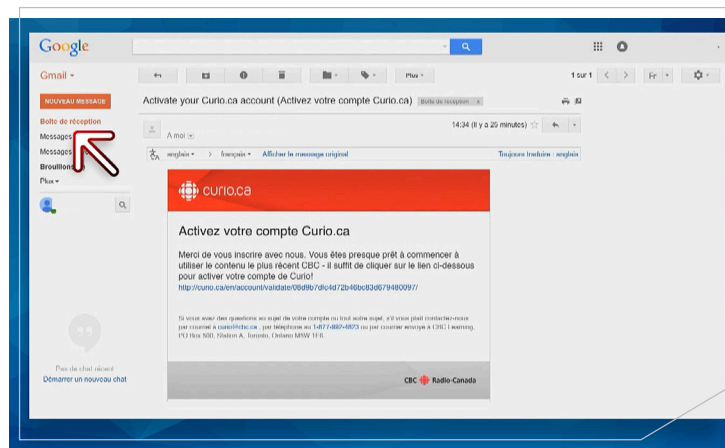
Google

Gmail ▾

Plus ▾

1 sur 1

Fr ▾

NOUVEAU MESSAGE

Boîte de réception

Messages

Messages

Brouillons

Plus ▾

Activate your Curio.ca account (Activez votre compte Curio.ca) Boîte de réception x

À moi

14:34 (Il y a 25 minutes)

anglais ▾ > français ▾ Afficher le message original

Toujours traduire : anglais

curio.ca

Activez votre compte Curio.ca

Merci de vous inscrire avec nous. Vous êtes presque prêt à commencer à utiliser le contenu le plus récent CBC - il suffit de cliquer sur le lien ci-dessous pour activer votre compte de Curio!

http://curio.ca/en/account/validate/08d9b7dfc4d72b46bc83d679480097/

Si vous avez des questions au sujet de votre compte ou tout autre sujet, s'il vous plaît contactez-nous par courriel à curio@cbc.ca , par téléphone au 1-877-692-4873 ou par courrier envoyé à CBC Learning, PO Box 500, Station A, Toronto, Ontario M5W 1E6.

CBC Radio-Canada

Pas de chat récent

Démarrer un nouveau chat